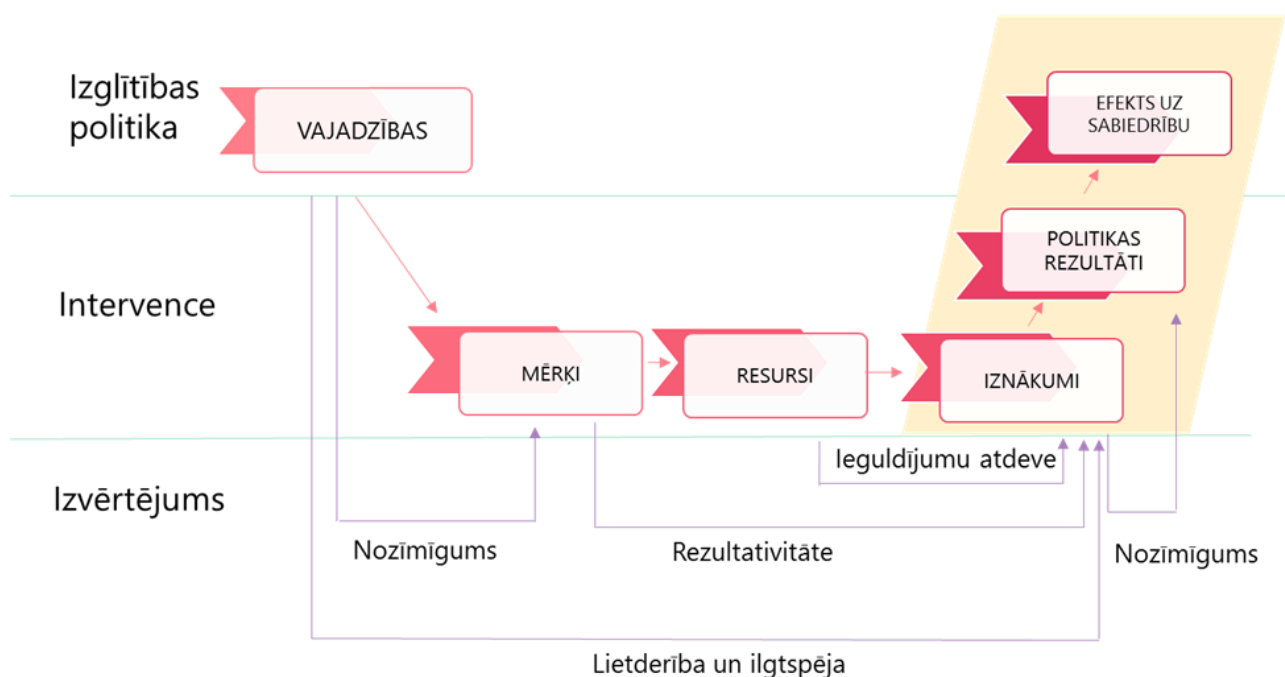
Izglītības politika

VAJADZĪBAS

EFEKTS UZ SABIEDRĪBU

POLITIKAS REZULTĀTI

Intervence

MĒRĶI

RESURSI

IZNĀKUMI

Izvērtējums

Ieguldījumu atdeve

Nozīmīgums

Rezultativitāte

Nozīmīgums

Lietderība un ilgtspēja